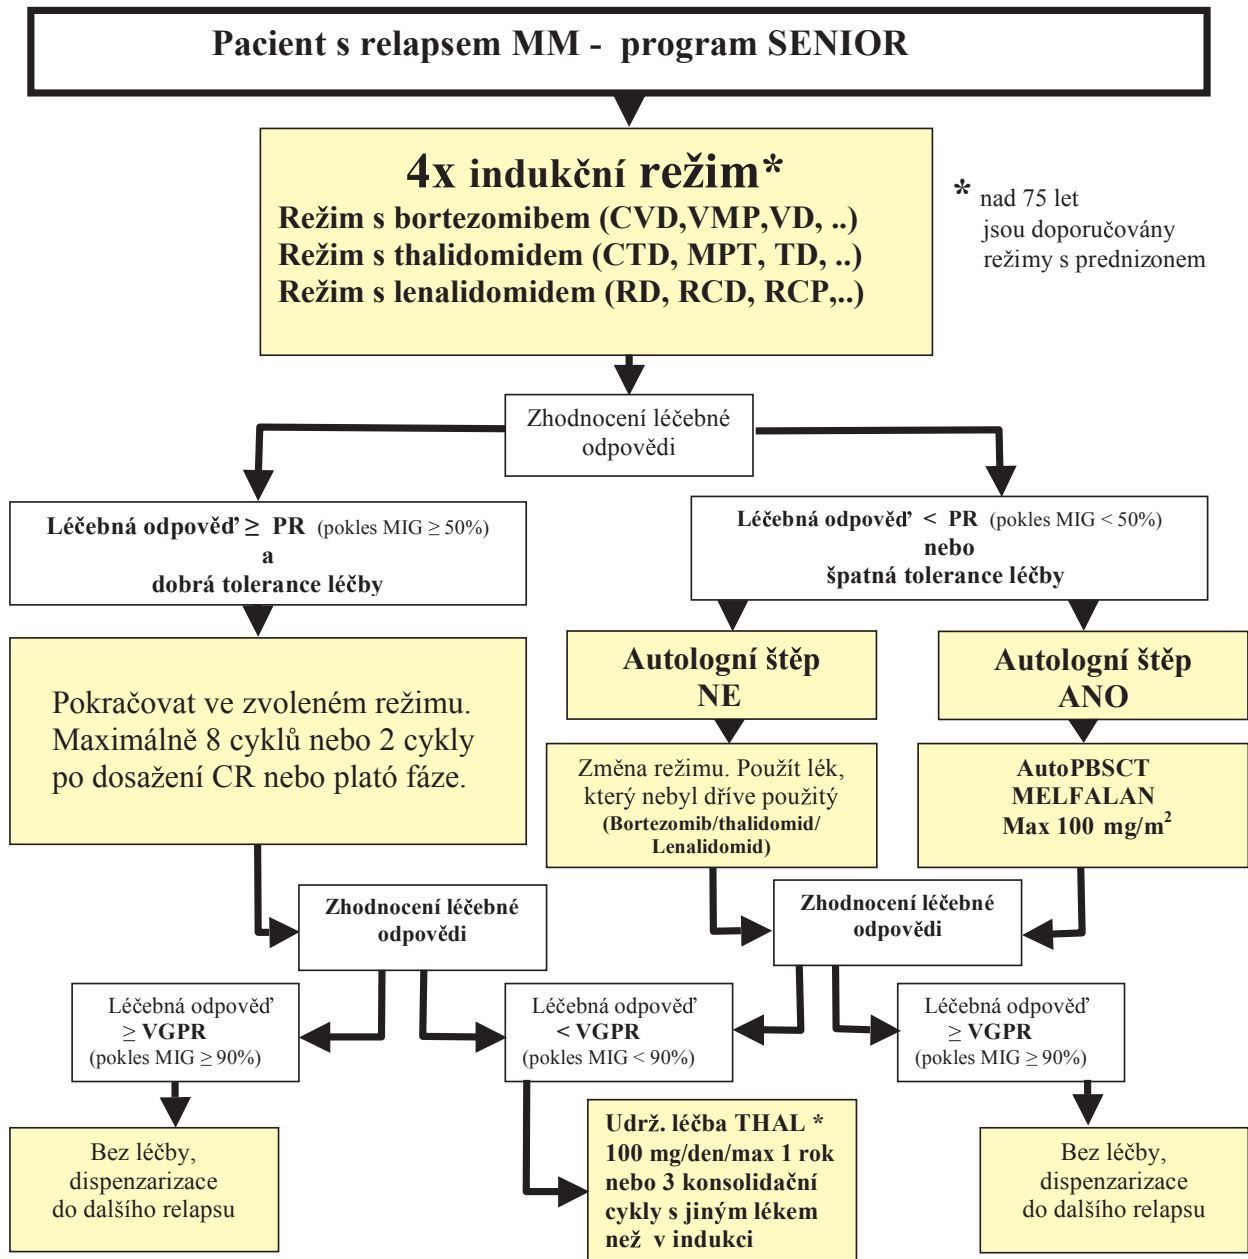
Pacient s relapsem MM - program SENIOR

4x indukční režim*
Režim s bortezomibem (CVD,VMP,VD, ..)
Režim s thalidomidem (CTD, MPT, TD, ..)
Režim s lenalidomidem (RD, RCD, RCP,..)

* nad 75 let jsou doporučovány režimy s prednizonem

Zhodnocení léčebné odpovědi

Léčebná odpověď $\geq$ PR (pokles MIG $\geq$ 50%)
a
dobrá tolerance léčby

Léčebná odpověď < PR (pokles MIG < 50%)
nebo
špatná tolerance léčby

Pokračovat ve zvoleném režimu. Maximálně 8 cyklů nebo 2 cykly po dosažení CR nebo plató fáze.

Autologní štěp NE

Autologní štěp ANO

Změna režimu. Použít lék, který nebyl dříve použitý (Bortezomib/thalidomid/ Lenalidomid)

AutoPBSCT
MELFALAN
Max 100 mg/m$^2$

Zhodnocení léčebné odpovědi

Zhodnocení léčebné odpovědi

Léčebná odpověď
$\geq$ VGPR
(pokles MIG $\geq$ 90%)

Léčebná odpověď
< VGPR
(pokles MIG < 90%)

Léčebná odpověď
$\geq$ VGPR
(pokles MIG $\geq$ 90%)

Bez léčby, dispenzarizace do dalšího relapsu

Udrž. léčba THAL *
100 mg/den/max 1 rok
nebo 3 konsolidační cykly s jiným lékem než v indukci

Bez léčby, dispenzarizace do dalšího relapsu